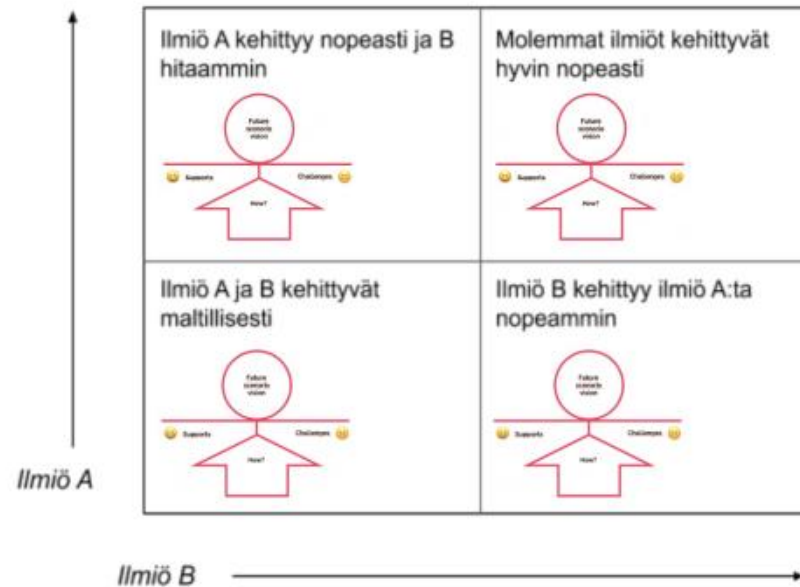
Ilmiö A kehittyy nopeasti ja B hitaammin

Future scenario vision

Supports

Challenges

How?

Molemmat ilmiöt kehittyvät hyvin nopeasti

Future scenario vision

Supports

Challenges

How?

Ilmiö A ja B kehittyvät maltillisesti

Future scenario vision

Supports

Challenges

How?

Ilmiö B kehittyy ilmiö A:ta nopeammin

Future scenario vision

Supports

Challenges

How?

Ilmiö A

Ilmiö B